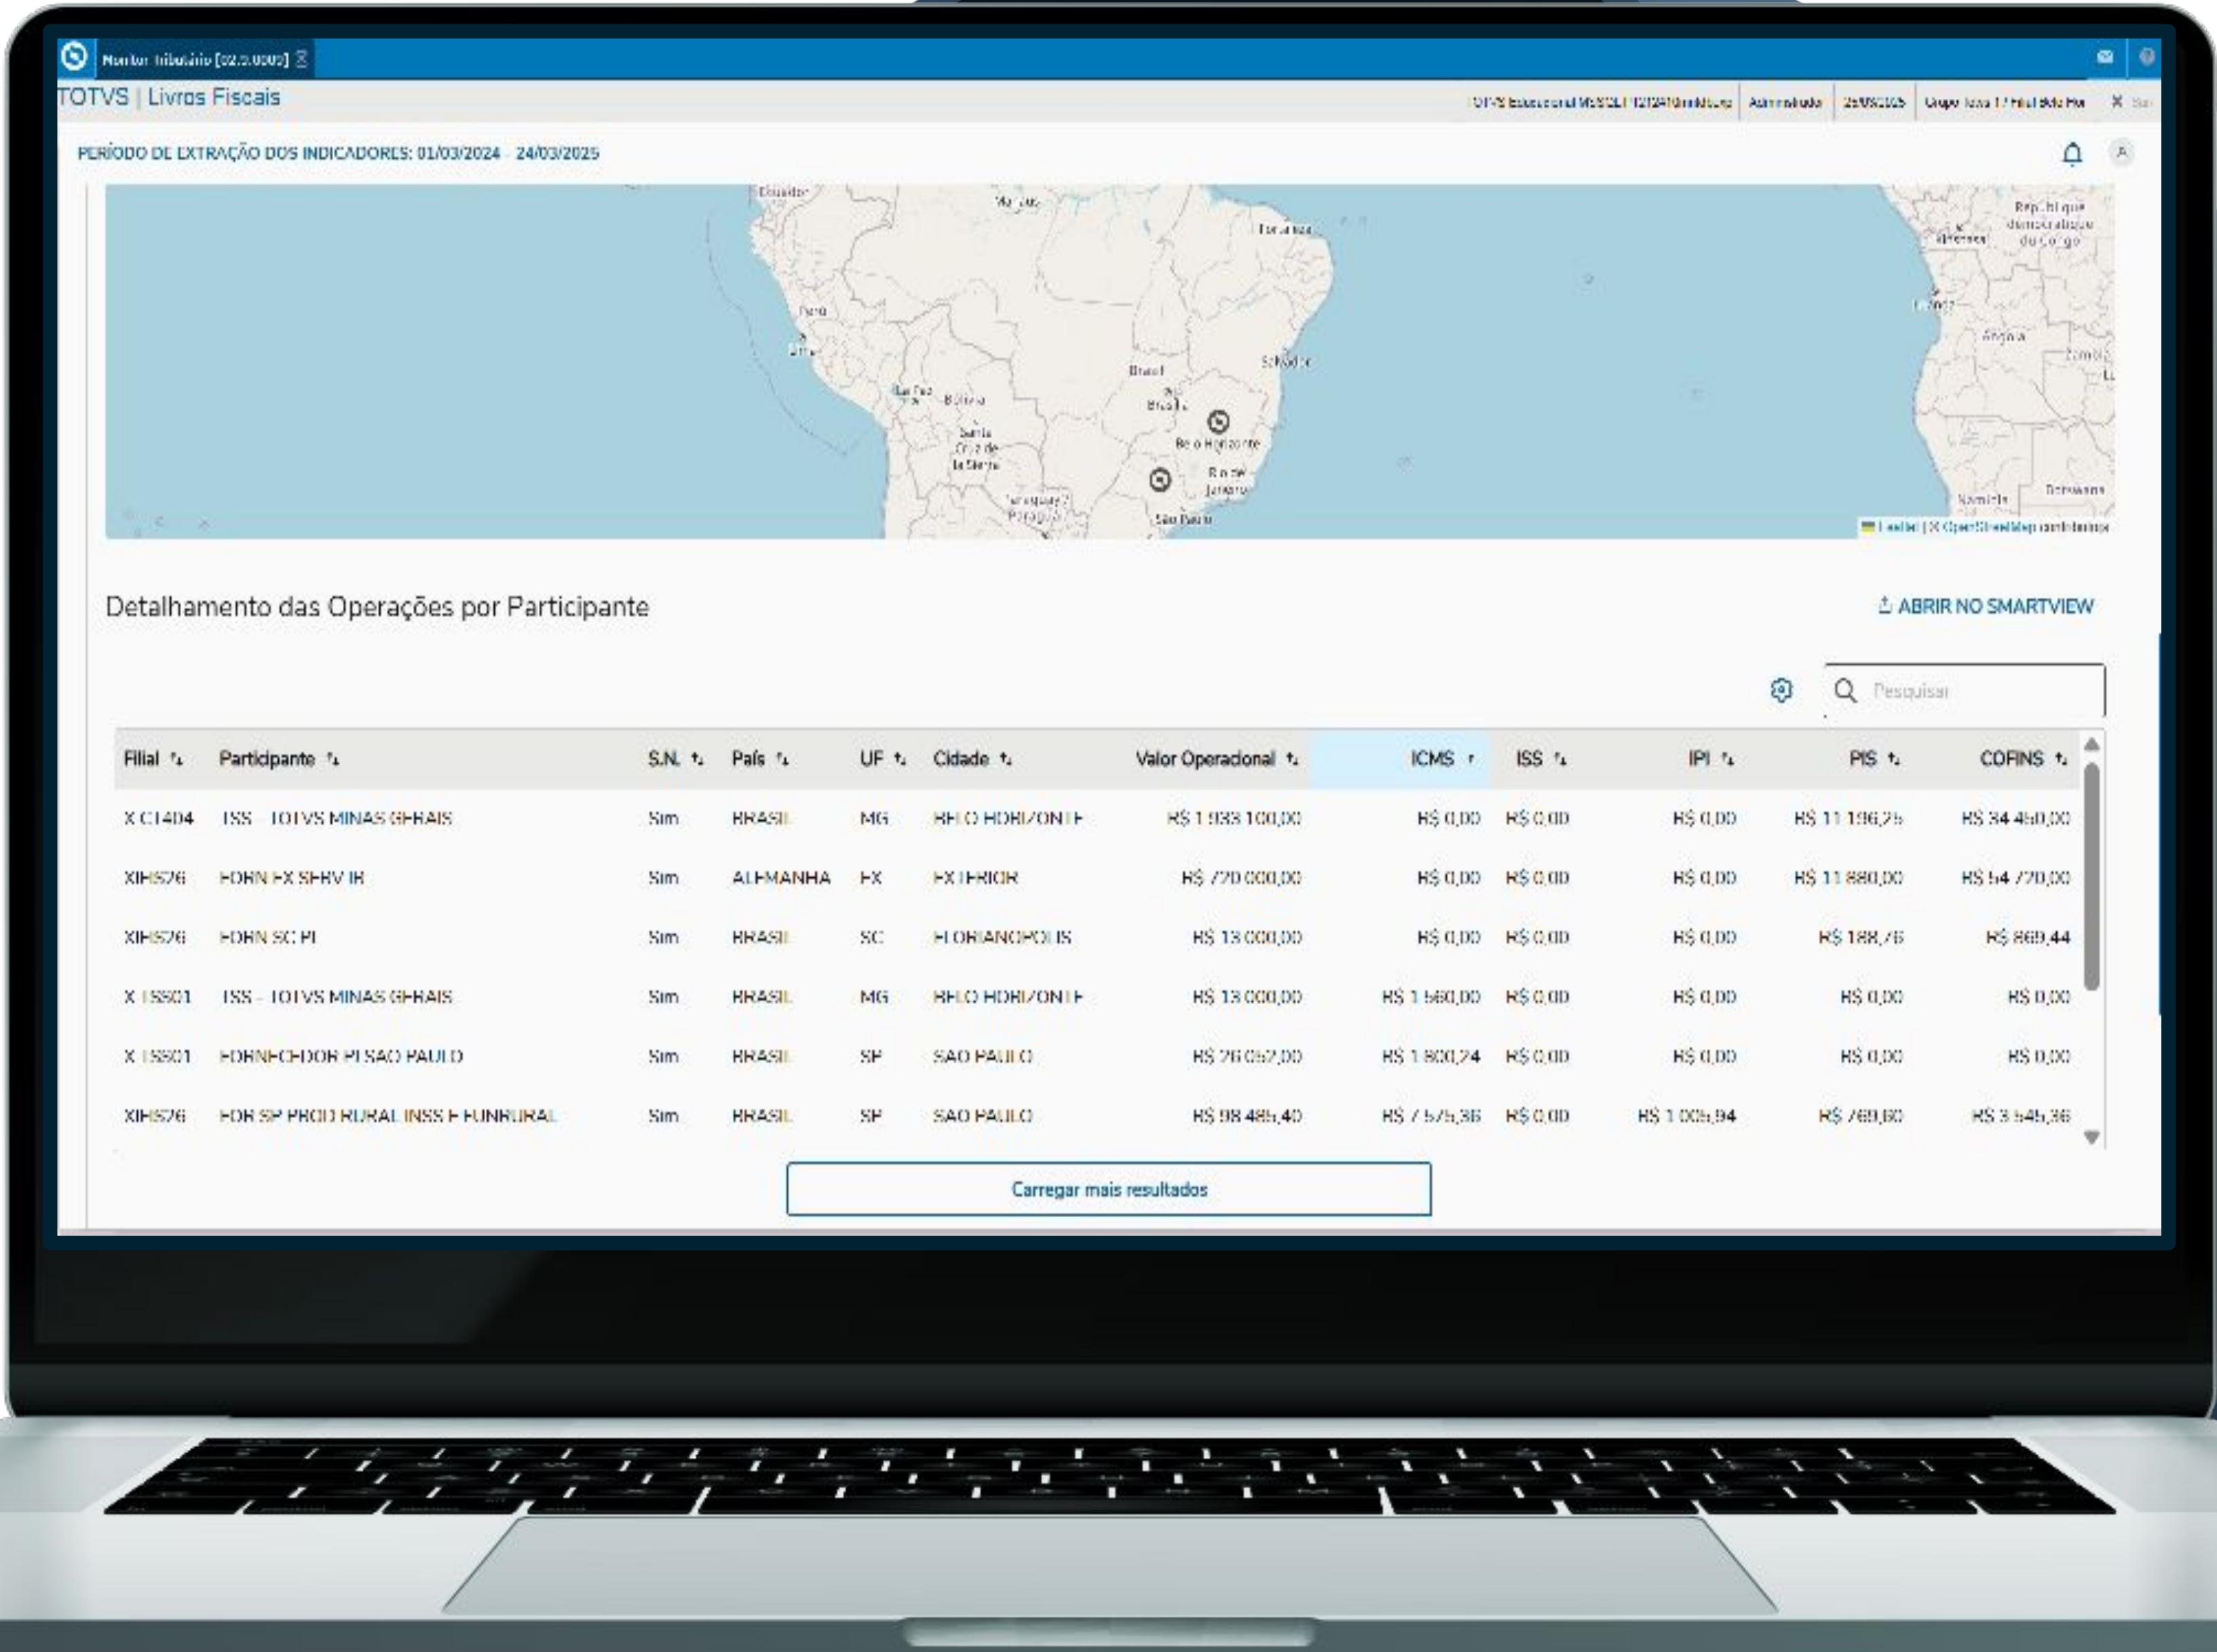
Monitor tributário [12.1.0005] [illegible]

TOTVS | Livros Fiscais

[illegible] | Administrador | 25/03/2025 | Grupo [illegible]

PERÍODO DE EXTRAÇÃO DOS INDICADORES: 01/03/2024 - 24/03/2025

Equador
Manaus
Fortaleza
Peru
Lima
Brasil
Salvador
Brasília
La Paz
Bolívia
Belo Horizonte
Santa Cruz de la Sierra
Rio de Janeiro
Paraguay
São Paulo
República democrática do Congo
Angola
Namibia
Botswana
Leaflet | © OpenStreetMap contributors

Detalhamento das Operações por Participante

ABRIR NO SMARTVIEW

Pesquisar

| Filial | Participante | S.N. | País | UF | Cidade | Valor Operacional | ICMS | ISS | IPI | PIS | COFINS |
|---|---|---|---|---|---|---|---|---|---|---|---|
| X C1404 | ISS - TOTVS MINAS GERAIS | Sim | BRASIL | MG | BELO HORIZONTE | R$ 1 933 100,00 | R$ 0,00 | R$ 0,00 | R$ 0,00 | R$ 11 196,25 | R$ 34 450,00 |
| XIH576 | FORN EX SERV IR | Sim | ALEMANHA | EX | EXTERIOR | R$ 720 000,00 | R$ 0,00 | R$ 0,00 | R$ 0,00 | R$ 11 880,00 | R$ 54 720,00 |
| XIH576 | FORN SC PI | Sim | BRASIL | SC | FLORIANOPOLIS | R$ 13 000,00 | R$ 0,00 | R$ 0,00 | R$ 0,00 | R$ 188,76 | R$ 869,44 |
| X 15501 | ISS - TOTVS MINAS GERAIS | Sim | BRASIL | MG | BELO HORIZONTE | R$ 13 000,00 | R$ 1 560,00 | R$ 0,00 | R$ 0,00 | R$ 0,00 | R$ 0,00 |
| X 15501 | FORNECEDOR PI SAO PAULO | Sim | BRASIL | SP | SAO PAULO | R$ 26 052,00 | R$ 1 800,24 | R$ 0,00 | R$ 0,00 | R$ 0,00 | R$ 0,00 |
| XIH576 | FOR SP PROD RURAL INSS E FUNRURAL | Sim | BRASIL | SP | SAO PAULO | R$ 98 485,40 | R$ 7 575,36 | R$ 0,00 | R$ 1 005,94 | R$ 769,60 | R$ 3 545,36 |

Carregar mais resultados